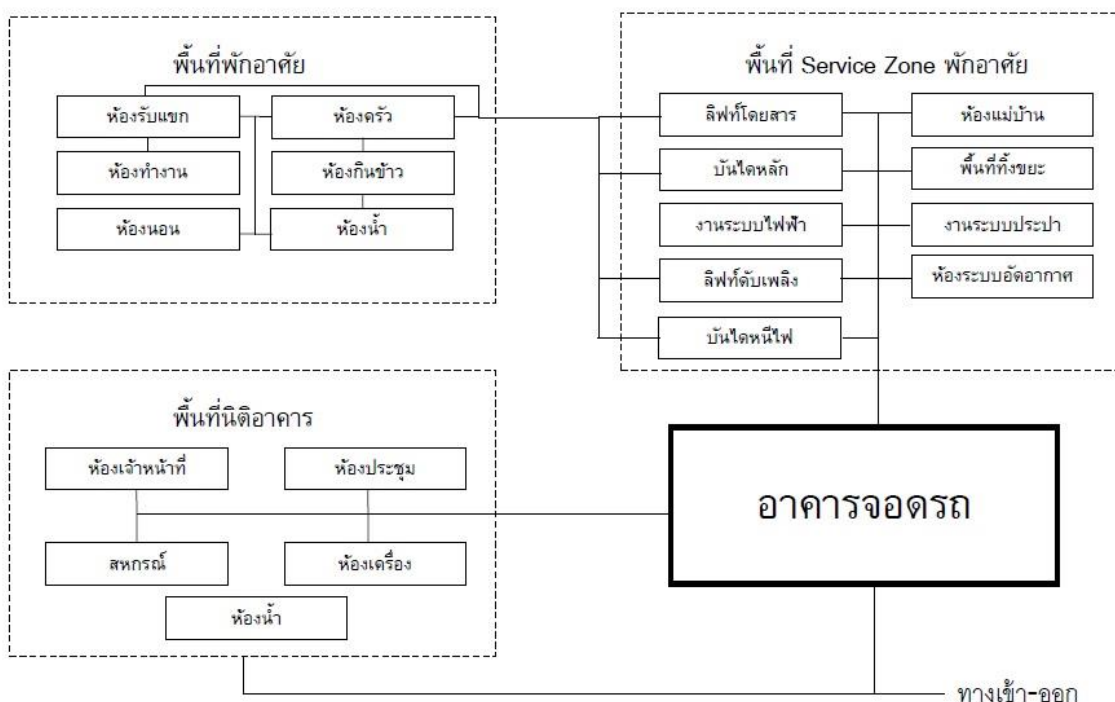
พื้นที่พักอาศัย

ห้องรับแขก

ห้องทำงาน

ห้องนอน

ห้องครัว

ห้องกินข้าว

ห้องน้ำ

พื้นที่ Service Zone พักอาศัย

ลิฟท์โดยสาร

บันไดหลัก

งานระบบไฟฟ้า

ลิฟท์ดับเพลิง

บันไดหนีไฟ

ห้องแม่บ้าน

พื้นที่ทิ้งขยะ

งานระบบประปา

ห้องระบบอัดอากาศ

พื้นที่นิติอาคาร

ห้องเจ้าหน้าที่

ห้องประชุม

สหกรณ์

ห้องเครื่อง

ห้องน้ำ

อาคารจอดรถ

ทางเข้า-ออก